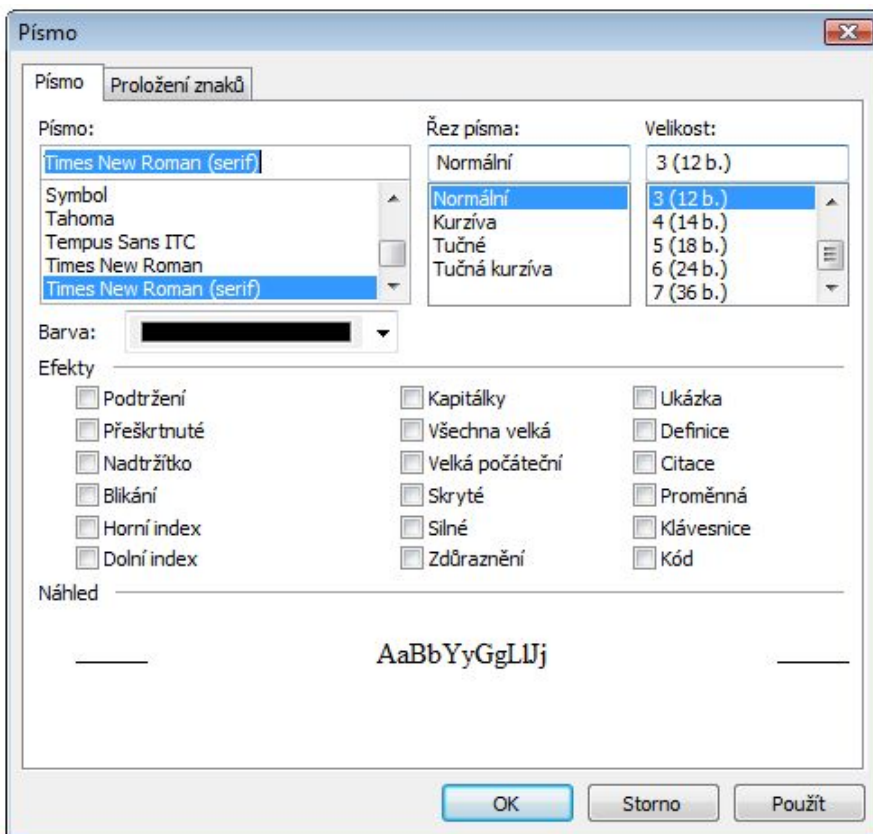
Písmo

Písmo | Proložení znaků

Písmo:
Times New Roman (serif)
Symbol
Tahoma
Tempus Sans ITC
Times New Roman
Times New Roman (serif)

Řez písma:
Normální
Normální
Kurzíva
Tučné
Tučná kurzíva

Velikost:
3 (12 b.)
3 (12 b.)
4 (14 b.)
5 (18 b.)
6 (24 b.)
7 (36 b.)

Barva:

Efekty
Podtržení
Přeškrtnuté
Nadtržítko
Blikání
Horní index
Dolní index
Kapitálky
Všechna velká
Velká počáteční
Skryté
Silné
Zdůraznění
Ukázka
Definice
Citace
Proměnná
Klávesnice
Kód

Náhled

AaBbYyGgLlJj

OK
Storno
Použít